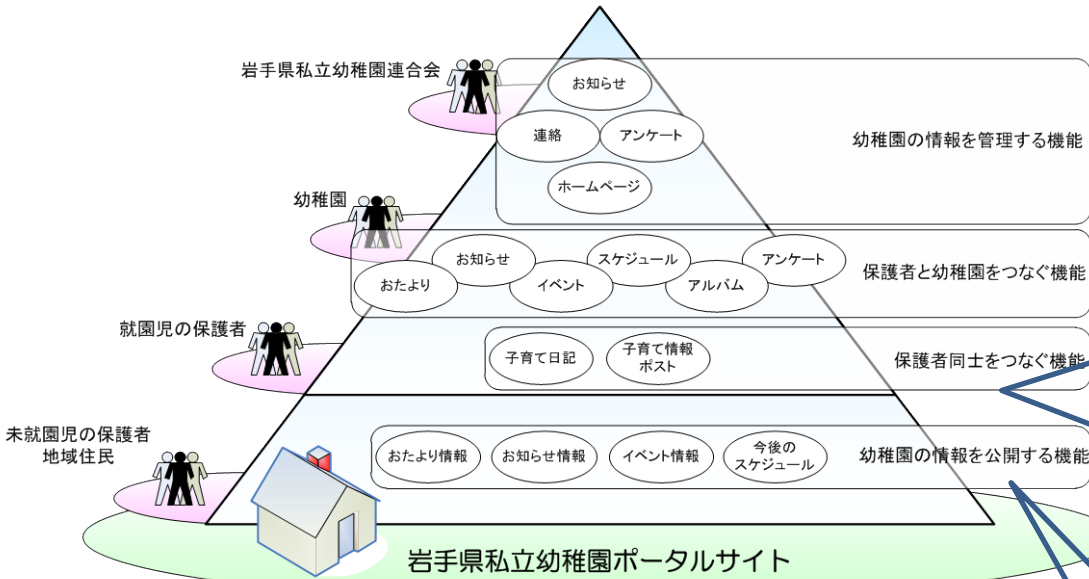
岩手県私立幼稚園連合会

お知らせ
連絡
アンケート
ホームページ
幼稚園の情報を管理する機能

幼稚園

おたより
お知らせ
イベント
スケジュール
アルバム
アンケート
保護者と幼稚園をつなぐ機能

就園児の保護者

子育て日記
子育て情報ポスト
保護者同士をつなぐ機能

未就園児の保護者
地域住民

おたより情報
お知らせ情報
イベント情報
今後のスケジュール
幼稚園の情報を公開する機能

岩手県私立幼稚園ポータルサイト